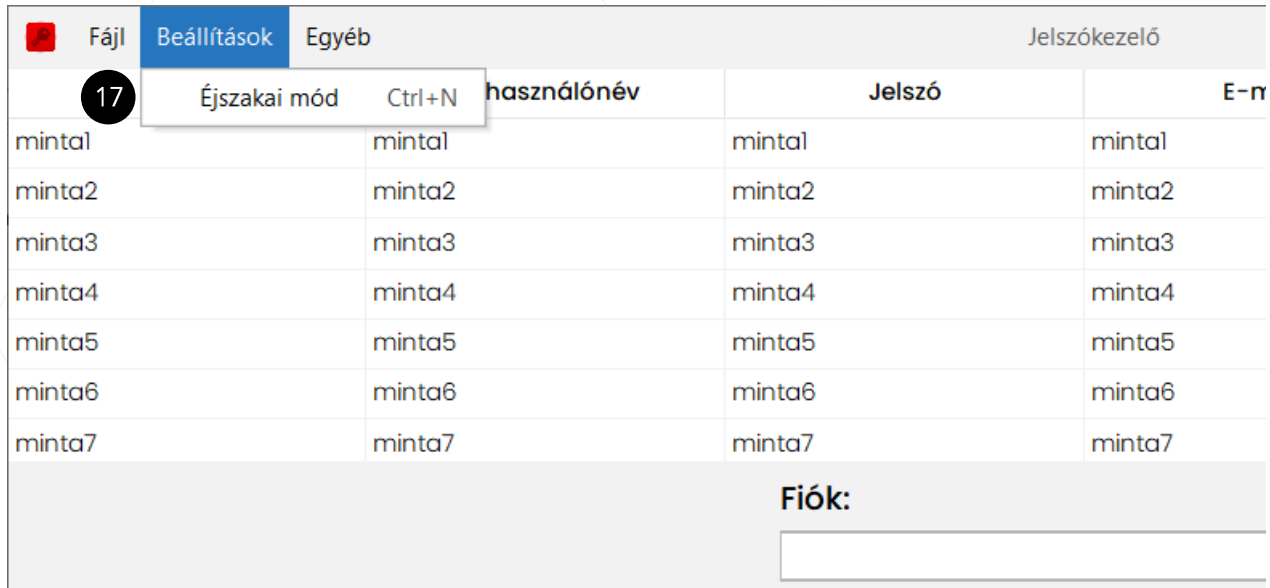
Fájl Beállítások Egyéb Jelszókezelő

17 Éjszakai mód Ctrl+N

| | használónév | Jelszó | E-m |
|---|---|---|---|
| minta1 | minta1 | minta1 | minta1 |
| minta2 | minta2 | minta2 | minta2 |
| minta3 | minta3 | minta3 | minta3 |
| minta4 | minta4 | minta4 | minta4 |
| minta5 | minta5 | minta5 | minta5 |
| minta6 | minta6 | minta6 | minta6 |
| minta7 | minta7 | minta7 | minta7 |

Fiók: